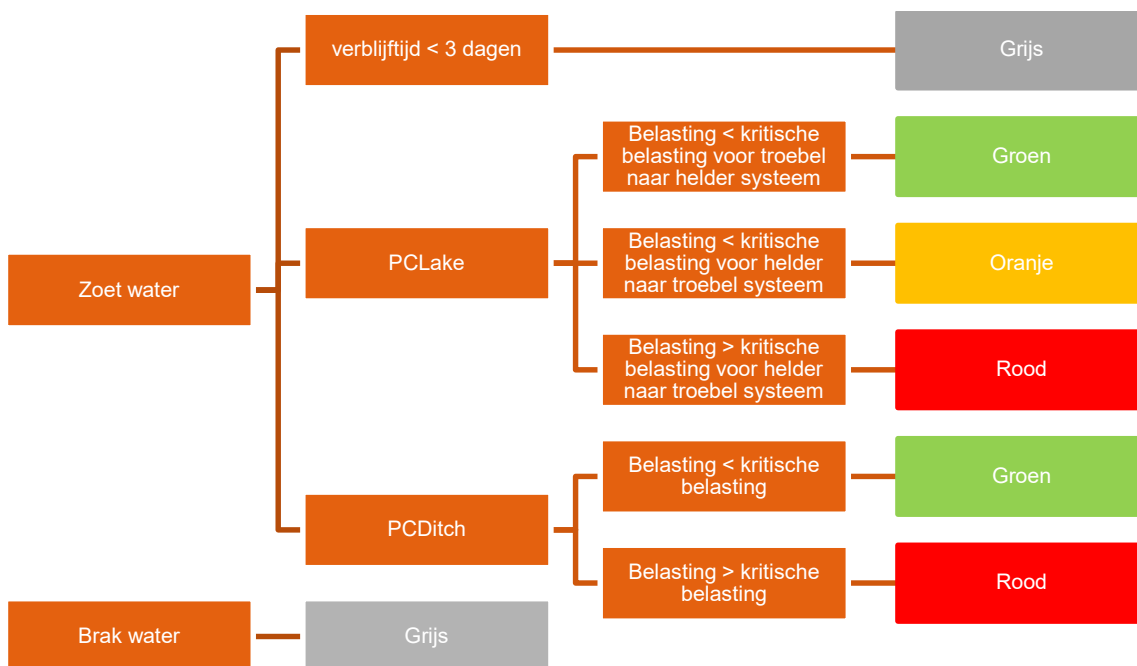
Zoet water

verblijftijd < 3 dagen

Grijs

PCLake

Belasting < kritische belasting voor troebel naar helder systeem

Groen

Belasting < kritische belasting voor helder naar troebel systeem

Oranje

Belasting > kritische belasting voor helder naar troebel systeem

Rood

PCDitch

Belasting < kritische belasting

Groen

Belasting > kritische belasting

Rood

Brak water

Grijs